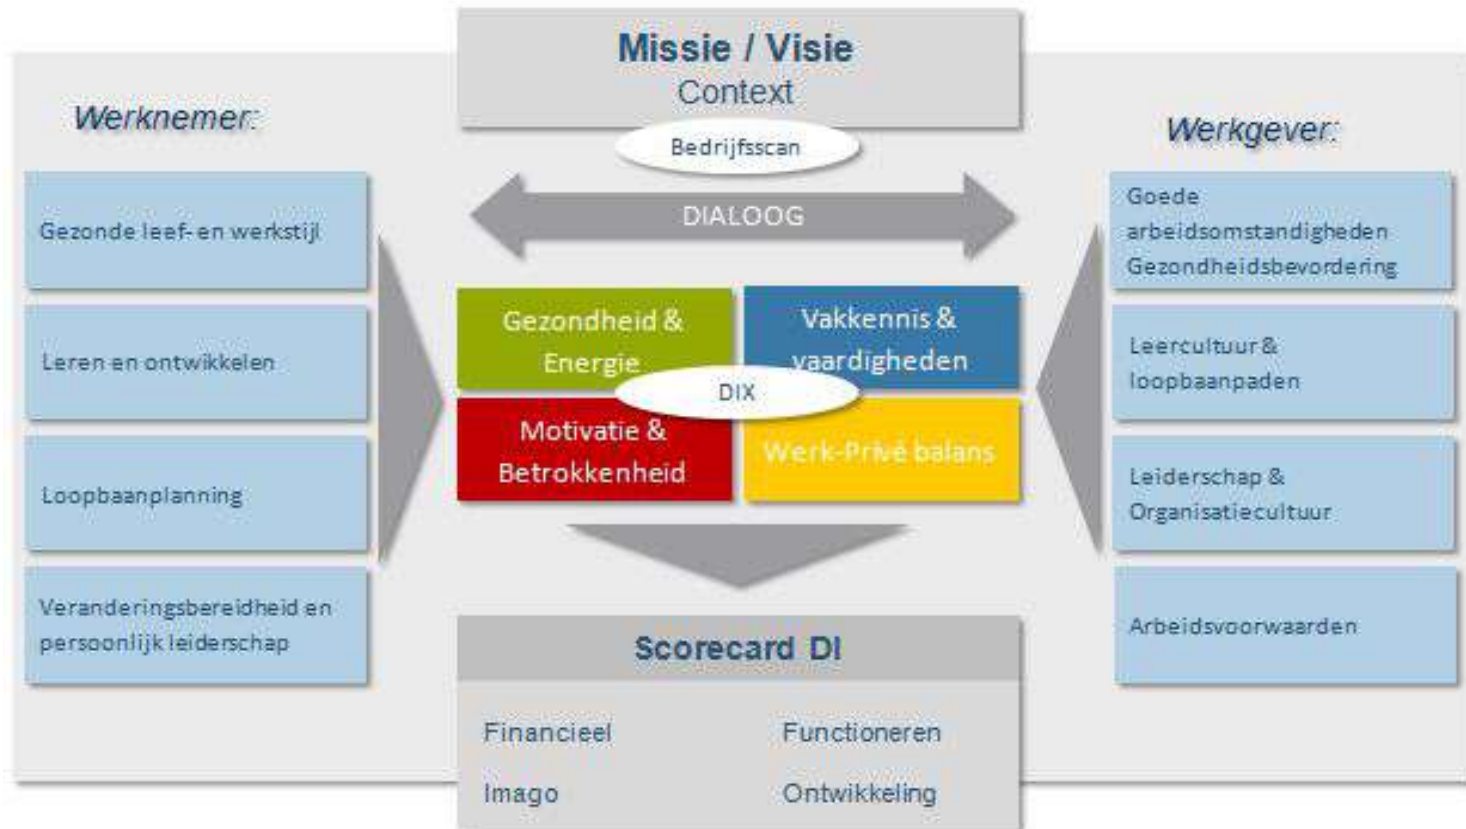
Missie / Visie
Context

Bedrijfsscan

Werknemer:

Werkgever:

DIALOOG

Gezonde leef- en werkstijl

Leren en ontwikkelen

Loopbaanplanning

Veranderingsbereidheid en persoonlijk leiderschap

Goede arbeidsomstandigheden Gezondheidsbevordering

Leercultuur & loopbaanpaden

Leiderschap & Organisatiecultuur

Arbeidsvoorwaarden

Gezondheid & Energie

Vakkennis & vaardigheden

DIX

Motivatie & Betrokkenheid

Werk-Privé balans

Scorecard DI

Financieel

Functioneren

Imago

Ontwikkeling